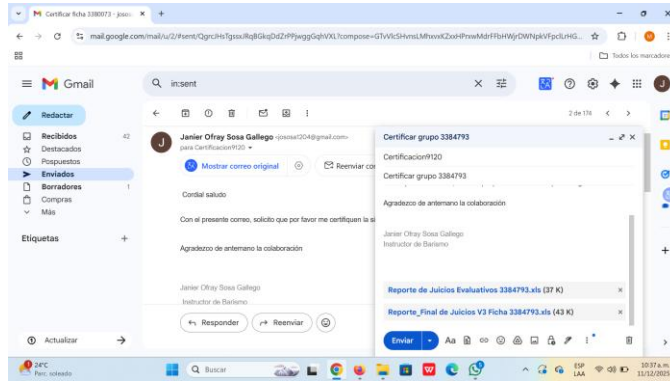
Certificar ficha 3380073 - josss ×
mail.google.com/mail/u/2/#sent/QgrcJHsTgsxxJRqBGkqDdZrPPjwggGqhVXL?compose=GTvVlcSHvnsLMhxvxXZxxHPnxwMdrFFbHWjrDWNpkVFpcLrHG...
Todos los marcadores
Gmail
in:sent
Redactar
Recibidos 42
Destacados
Pospuestos
Enviados
Borradores 1
Compras
Más
Etiquetas +
Actualizar
2 de 176
Janier Ofray Sosa Gallego <jososs1204@gmail.com>
para Certificacion9120
Mostrar correo original
Reenviar con
Cordial saludo
Con el presente correo, solicito que por favor me certifiquen la si
Agradezco de antemano la colaboración
Janier Ofray Sosa Gallego
Instructor de Barismo
Responder
Reenviar
Certificar grupo 3384793
Certificacion9120
Certificar grupo 3384793
Agradezco de antemano la colaboración
Janier Ofray Sosa Gallego
Instructor de Barismo
Reporte de Juicios Evaluativos 3384793.xls (37 K)
Reporte_Final de Juicios V3 Ficha 3384793.xls (43 K)
Enviar
24°C
Parc. soleado
Buscar
ESP
LAA
10:37 a.m.
11/12/2025